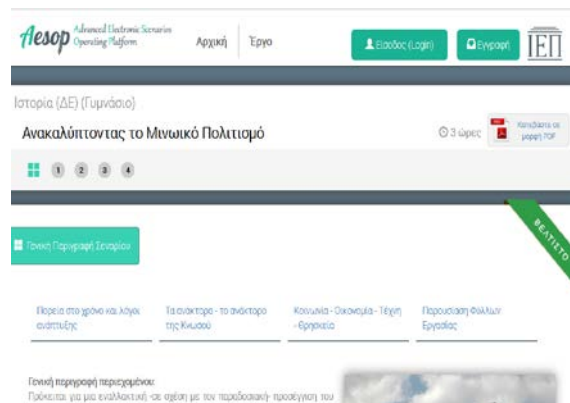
Aesop Advanced Electronic Scenarios Operating Platform

Αρχική Έργο

Είσοδος (Login) Εγγραφή

ΙΕΠ

Ιστορία (ΔΕ) (Γυμνάσιο)

Ανακαλύπτοντας το Μινωικό Πολιτισμό

3 ώρες

Κατεβάστε σε μορφή PDF

1 2 3 4

ΒΕΛΤΙΩΤΟ

Γενική Περιγραφή Σεναρίου

Πορεία στο χρόνο και λόγοι ανάπτυξης

Τα ανάκτορα - το ανάκτορο της Κνωσού

Κοινωνία - Οικονομία - Τέχνη - Θρησκεία

Παρουσίαση Φύλλων Εργασίας

Γενική περιγραφή περιεχομένου:

Πρόκειται για μια εναλλακτική -σε σχέση με την παραδοσιακή- προσέγγιση του